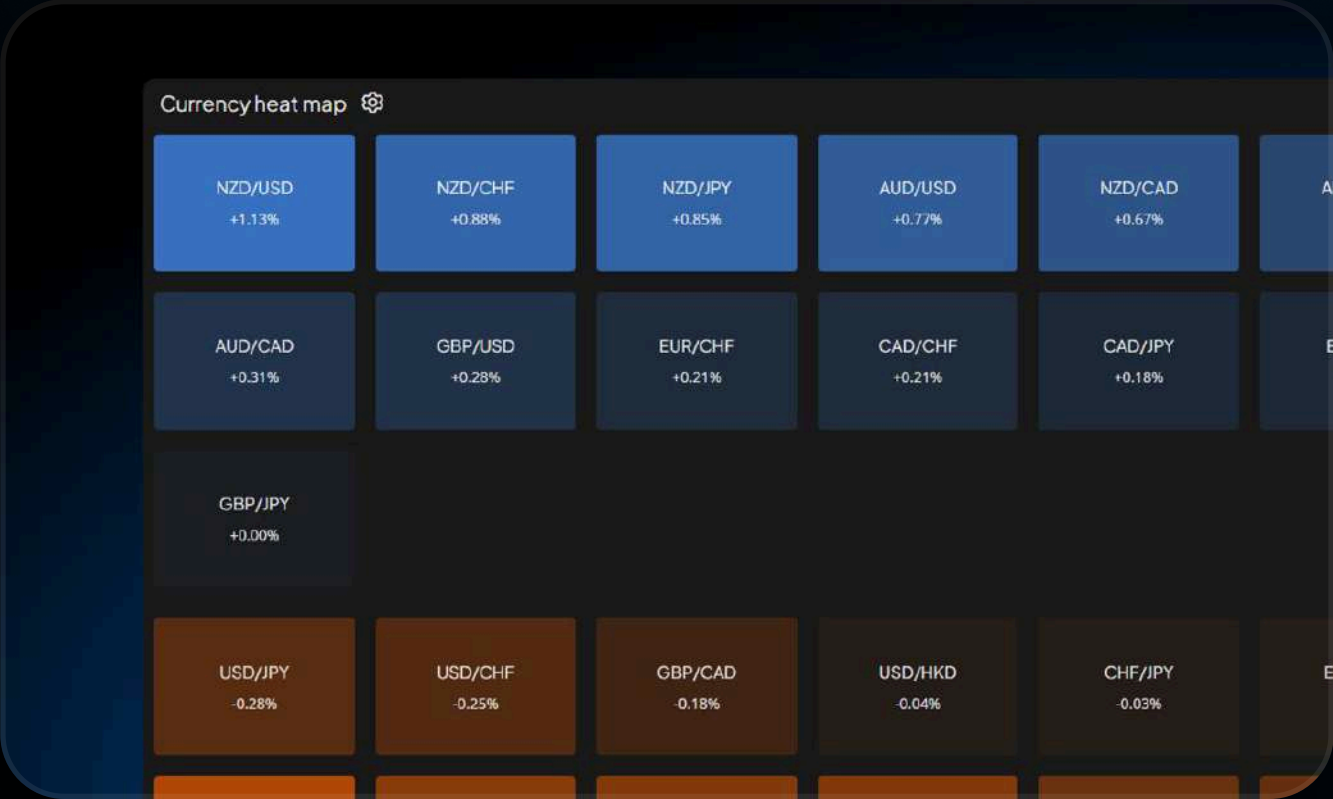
Currency heat map

NZD/USD
+1.13%

NZD/CHF
+0.88%

NZD/JPY
+0.85%

AUD/USD
+0.77%

NZD/CAD
+0.67%

A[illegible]

AUD/CAD
+0.31%

GBP/USD
+0.28%

EUR/CHF
+0.21%

CAD/CHF
+0.21%

CAD/JPY
+0.18%

E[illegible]

GBP/JPY
+0.00%

USD/JPY
-0.28%

USD/CHF
-0.25%

GBP/CAD
-0.18%

USD/HKD
-0.04%

CHF/JPY
-0.03%

E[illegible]